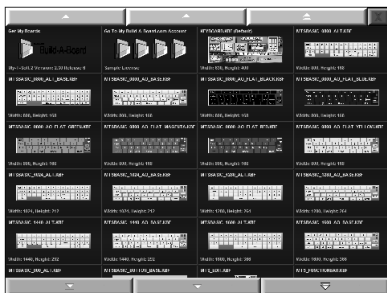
Get My Boards

Build-A-Board

My-T-Soft 2 Version 2.30 Release 0

Go To My Build-A-Board.com Account

Sample Layouts

KEYBOARD.KBF (Default)

Width: 800, Height: 400

MTSBASIC_0800_ALT.KBF

Width: 800, Height: 400

MTSBASIC_0800_AU_BASE.KBF

Width: 800, Height: 400

MTSBASIC_0800_AU_FLAT_BASE.KBF

Width: 800, Height: 400

MTSBASIC_0800_AU_FLAT_BLUE.KBF

Width: 800, Height: 400

MTSBASIC_0800_AU_FLAT_BLUE.KBF

Width: 800, Height: 400

MTSBASIC_0800_AU_FLAT_GREY.KBF

Width: 800, Height: 400

MTSBASIC_0800_AU_FLAT_MAGENTA.KBF

Width: 800, Height: 400

MTSBASIC_0800_AU_FLAT_SALMON.KBF

Width: 800, Height: 400

MTSBASIC_0800_AU_FLAT_YELLOW.KBF

Width: 800, Height: 400

MTSBASIC_1024_ALT.KBF

Width: 1024, Height: 212

MTSBASIC_1024_AU_BASE.KBF

Width: 1024, Height: 212

MTSBASIC_1280_ALT.KBF

Width: 1280, Height: 264

MTSBASIC_1280_AU_BASE.KBF

Width: 1280, Height: 264

MTSBASIC_1440_ALT.KBF

Width: 1440, Height: 232

MTSBASIC_1440_AU_BASE.KBF

Width: 1440, Height: 232

MTSBASIC_1600_ALT.KBF

Width: 1600, Height: 288

MTSBASIC_1600_AU_BASE.KBF

Width: 1600, Height: 288

MTSBASIC_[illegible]

MTS_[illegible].KBF

MTS_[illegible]